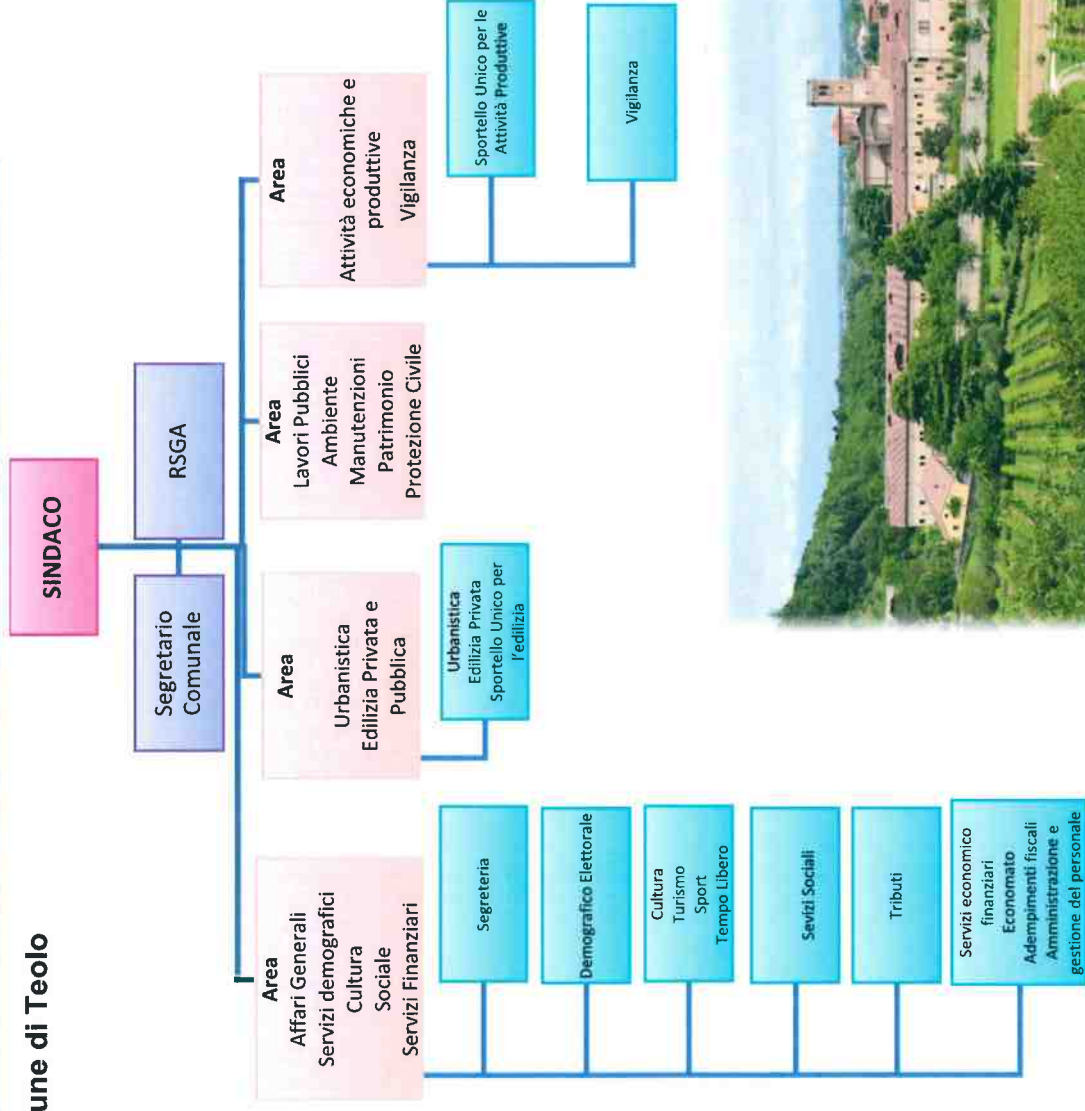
une di Teolo

SINDACO

Segretario Comunale

RSGA

Area
Affari Generali
Servizi demografici
Cultura
Sociale
Servizi Finanziari

Segreteria

Demografico Elettorale

Cultura
Turismo
Sport
Tempo Libero

Sevizi Sociali

Tributi

Servizi economico finanziari
Economato
Adempimenti fiscali
Amministrazione e gestione del personale

Area
Urbanistica
Edilizia Privata e Pubblica

Urbanistica
Edilizia Privata
Sportello Unico per l'edilizia

Area
Lavori Pubblici
Ambiente
Manutenzioni
Patrimonio
Protezione Civile

Area
Attività economiche e produttive
Vigilanza

Sportello Unico per le Attività Produttive

Vigilanza